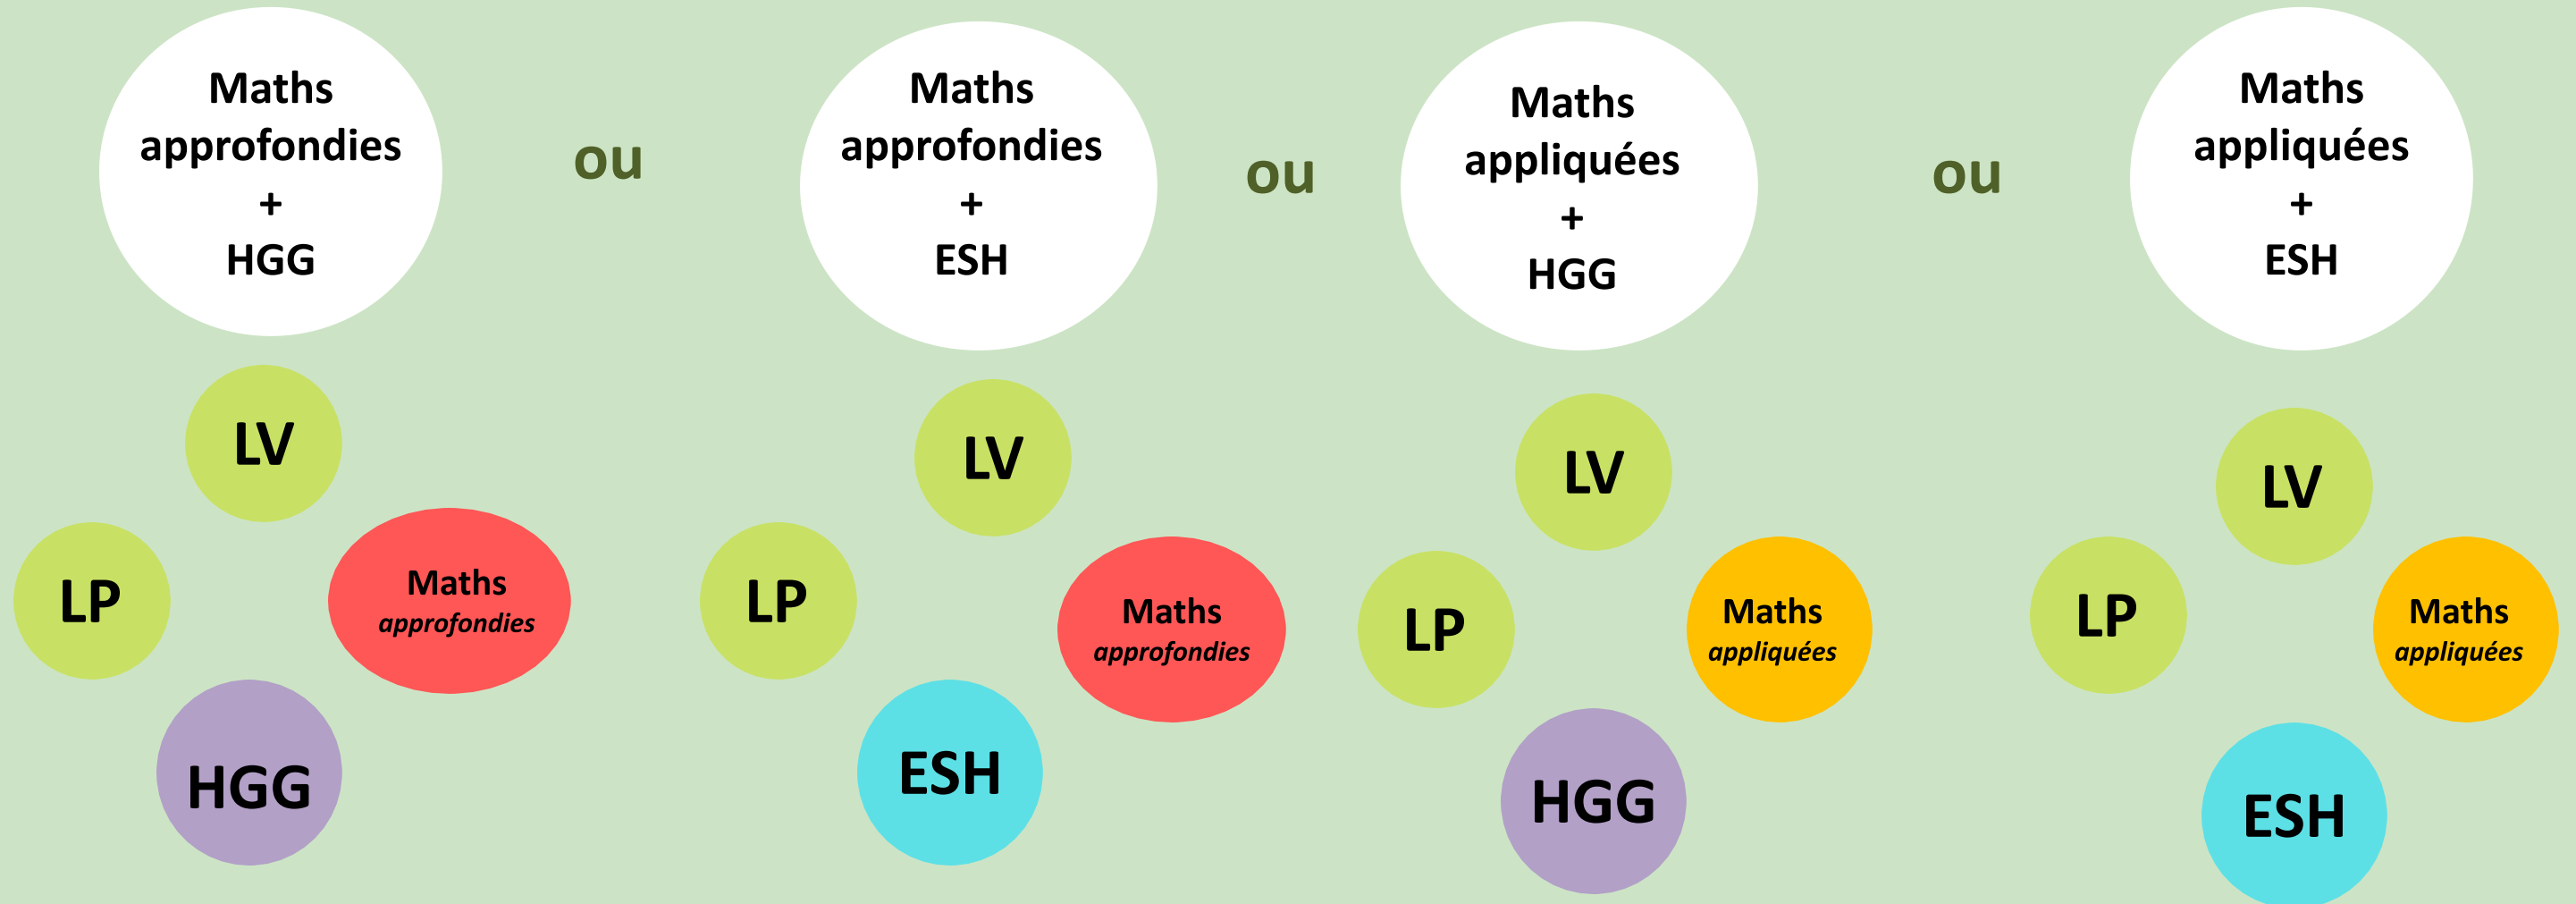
Maths approfondies + HGG

ou

Maths approfondies + ESH

ou

Maths appliquées + HGG

ou

Maths appliquées + ESH

LV

LP

Maths *approfondies*

HGG

LV

LP

Maths *approfondies*

ESH

LV

LP

Maths *appliquées*

HGG

LV

LP

Maths *appliquées*

ESH